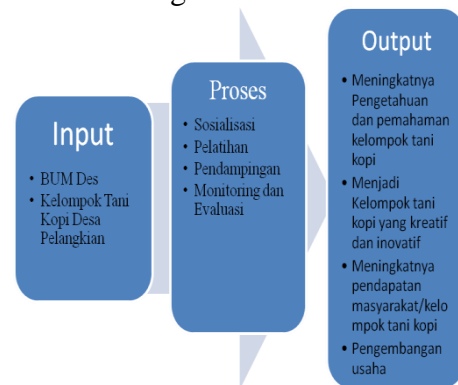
Input

• BUM Des
• Kelompok Tani Kopi Desa Pelangkian

Proses

• Sosialisasi
• Pelatihan
• Pendampingan
• Monitoring dan Evaluasi

Output

• Meningkatnya Pengetahuan dan pemahaman kelompok tani kopi
• Menjadi Kelompok tani kopi yang kreatif dan inovatif
• Meningkatnya pendapatan masyarakat/kelompok tani kopi
• Pengembangan usaha